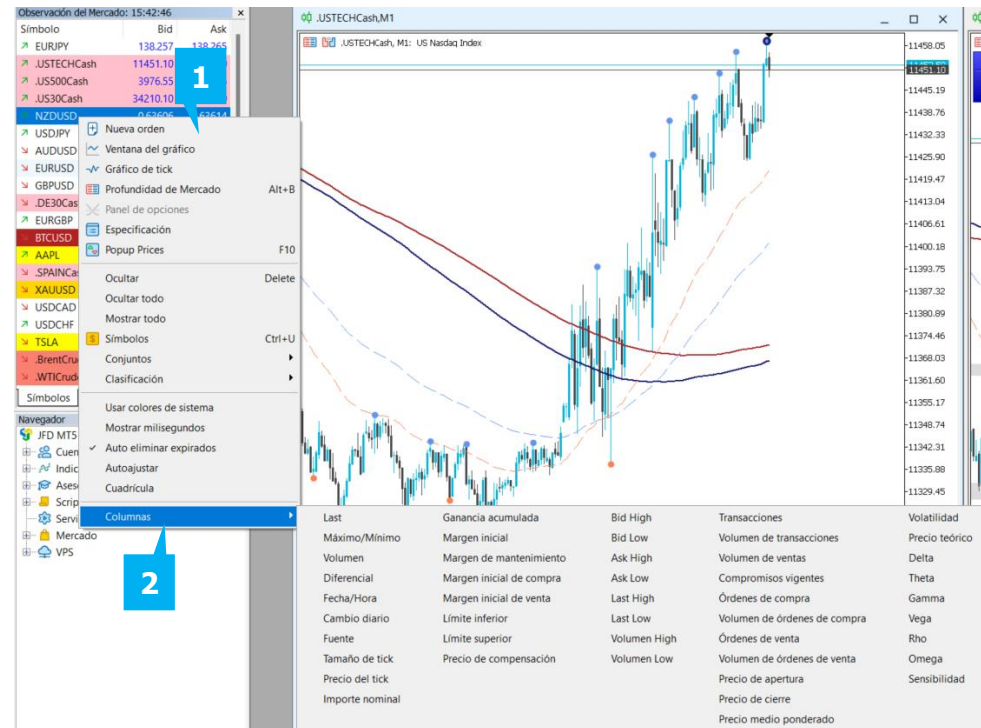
Observación del Mercado: 15:42:46

| Símbolo | Bid | Ask |
|---|---|---|
| EURJPY | 138.257 | 138.265 |
| .USTECHCash | 11451.10 | |
| .US500Cash | 3976.55 | |
| .US30Cash | 34210.10 | |
| NZDUSD | 0.63606 | 63614 |
| USDJPY | | |
| AUDUSD | | |
| EURUSD | | |
| GBPUSD | | |
| .DE30Cas | | |
| EURGBP | | |
| BTCUSD | | |
| AAPL | | |
| .SPAINCa | | |
| XAUUSD | | |
| USDCAD | | |
| USDCHF | | |
| TSLA | | |
| .BrentCru | | |
| .WTICrud | | |

Símbolos

Navegador
JFD MT5
Cuen
Indic
Ases
Scrip
Servi
Mercado
VPS

1

Nueva orden
Ventana del gráfico
Gráfico de tick
Profundidad de Mercado Alt+B
Panel de opciones
Especificación
Popup Prices F10
Ocultar Delete
Ocultar todo
Mostrar todo
Símbolos Ctrl+U
Conjuntos
Clasificación
Usar colores de sistema
Mostrar milisegundos
Auto eliminar expirados
Autoajustar
Cuadrícula
Columnas

2

.USTECHCash,M1
.USTECHCash, M1: US Nasdaq Index

11458.05
11451.10
11445.19
11438.76
11432.33
11425.90
11419.47
11413.04
11406.61
11400.18
11393.75
11387.32
11380.89
11374.46
11368.03
11361.60
11355.17
11348.74
11342.31
11335.88
11329.45

Last
Máximo/Mínimo
Volumen
Diferencial
Fecha/Hora
Cambio diario
Fuente
Tamaño de tick
Precio del tick
Importe nominal

Ganancia acumulada
Margen inicial
Margen de mantenimiento
Margen inicial de compra
Margen inicial de venta
Límite inferior
Límite superior
Precio de compensación

Bid High
Bid Low
Ask High
Ask Low
Last High
Last Low
Volumen High
Volumen Low

Transacciones
Volumen de transacciones
Volumen de ventas
Compromisos vigentes
Órdenes de compra
Volumen de órdenes de compra
Órdenes de venta
Volumen de órdenes de venta
Precio de apertura
Precio de cierre
Precio medio ponderado

Volatilidad
Precio teórico
Delta
Theta
Gamma
Vega
Rho
Omega
Sensibilidad